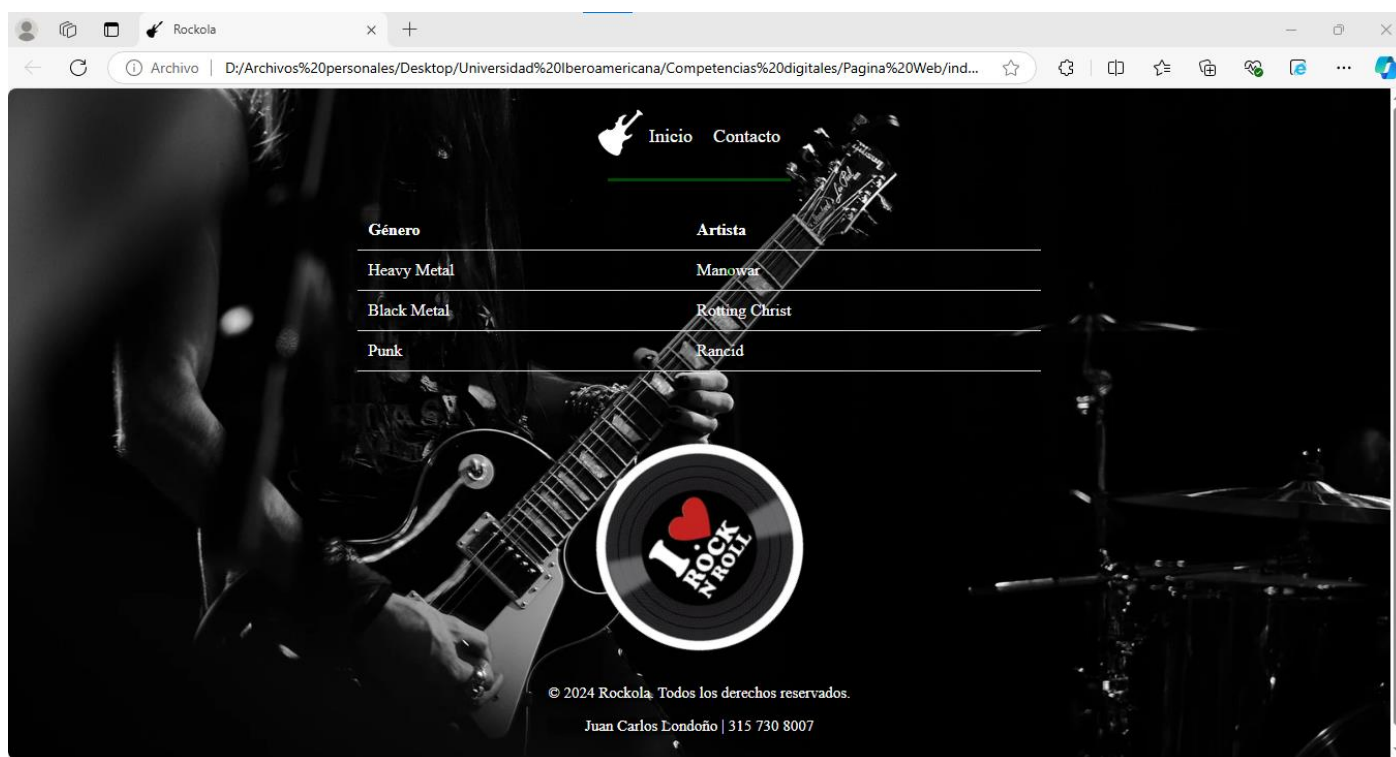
Rockola
Archivo | D:/Archivos%20personales/Desktop/Universidad%20Iberoamericana/Competencias%20digitales/Pagina%20Web/ind...

Inicio Contacto

| Género | Artista |
|---|---|
| Heavy Metal | Manowar |
| Black Metal | Rotting Christ |
| Punk | Rancid |

I ROCK N'ROLL

© 2024 Rockola. Todos los derechos reservados.

Juan Carlos Londoño | 315 730 8007